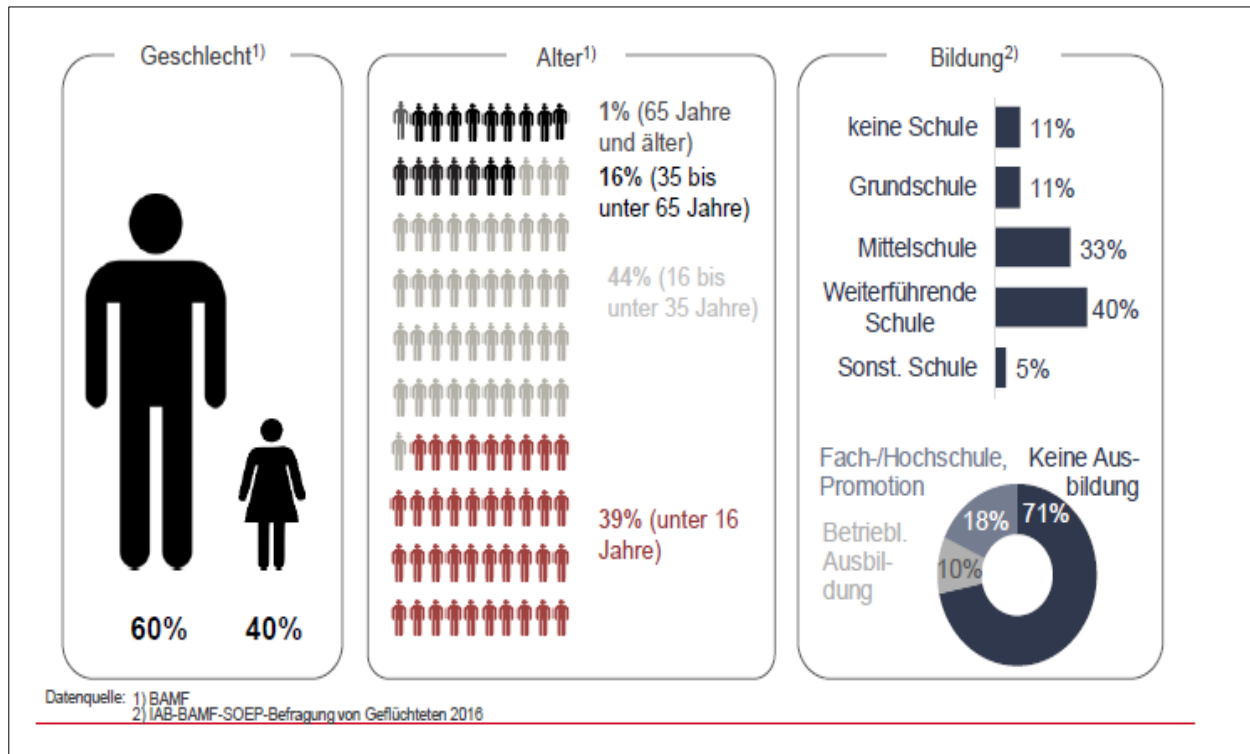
Geschlecht$^{1)}$

60%

40%

Alter$^{1)}$

1% (65 Jahre und älter)

16% (35 bis unter 65 Jahre)

44% (16 bis unter 35 Jahre)

39% (unter 16 Jahre)

Bildung$^{2)}$

| | |
|---|---|
| keine Schule | 11% |
| Grundschule | 11% |
| Mittelschule | 33% |
| Weiterführende Schule | 40% |
| Sonst. Schule | 5% |

Fach-/Hochschule, Promotion

Keine Ausbildung

Betriebl. Ausbildung

18%

71%

10%

Datenquelle: 1) BAMF
2) IAB-BAMF-SOEP-Befragung von Geflüchteten 2016